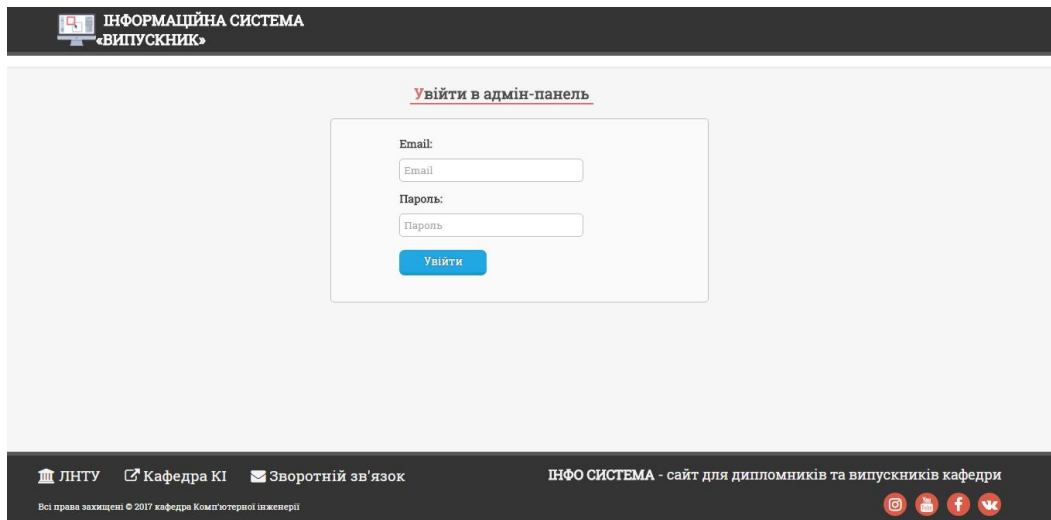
ІНФОРМАЦІЙНА СИСТЕМА «ВИПУСКНИК»

Увійти в адмін-панель

Email:

Email

Пароль:

Пароль

Увійти

ЛНТУ Кафедра КІ Зворотній зв'язок

ІНФО СИСТЕМА - сайт для дипломників та випускників кафедри

Всі права захищені © 2017 кафедра Комп'ютерної інженерії